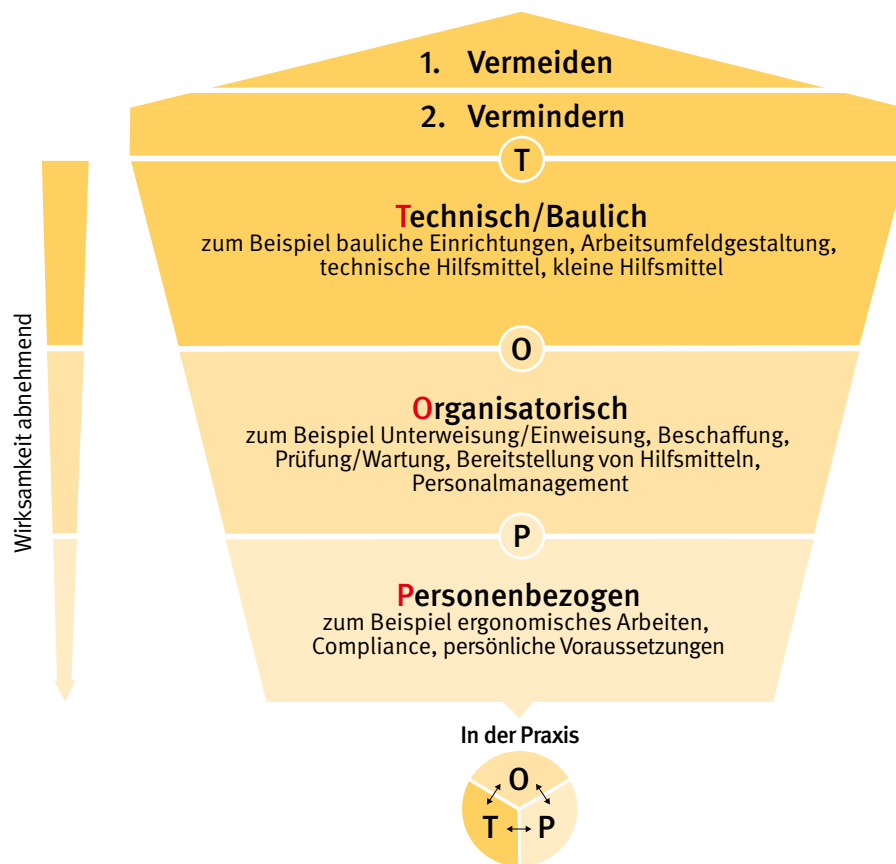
1. Vermeiden

2. Vermindern

T

Technisch/Baulich
zum Beispiel bauliche Einrichtungen, Arbeitsumfeldgestaltung, technische Hilfsmittel, kleine Hilfsmittel

O

Organisatorisch
zum Beispiel Unterweisung/Einweisung, Beschaffung, Prüfung/Wartung, Bereitstellung von Hilfsmitteln, Personalmanagement

P

Personenbezogen
zum Beispiel ergonomisches Arbeiten, Compliance, persönliche Voraussetzungen

Wirksamkeit abnehmend

In der Praxis

O

T P